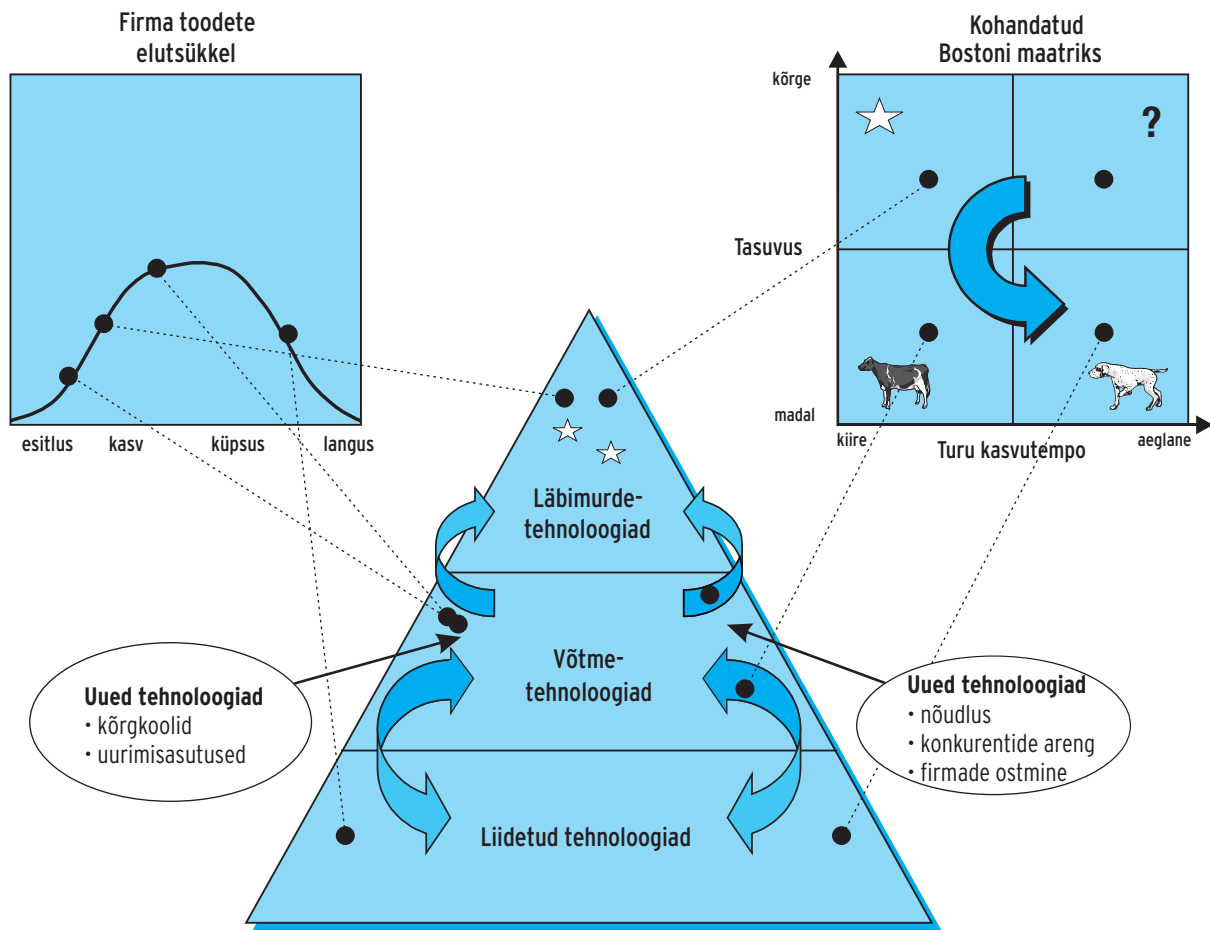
Firma toodete elutsükkel

esitlus
kasv
küpsus
langus

Kohandatud Bostoni maatriks

kõrge

?

Tasuvus

madal

kiire
Turu kasvutempo
aeglane

Läbimurdetehnoloogiad

Võtmetehnoloogiad

Liidetud tehnoloogiad

Uued tehnoloogiad
• kõrgkoolid
• uurimisasutused

Uued tehnoloogiad
• nõudlus
• konkurentide areng
• firmade ostmine